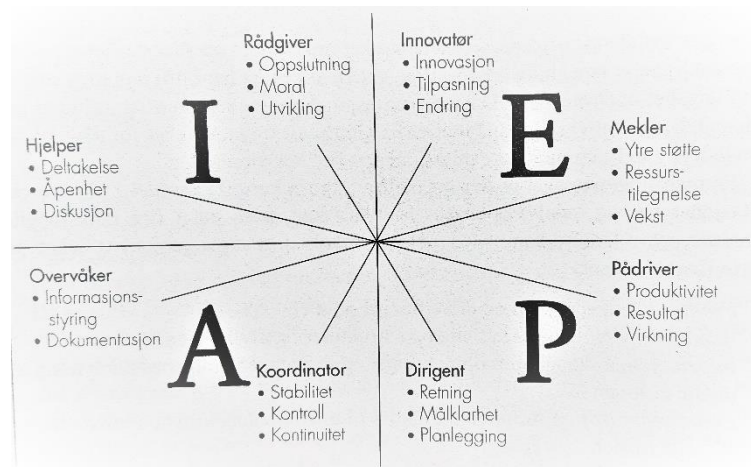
Rådgiver
• Oppslutning
• Moral
• Utvikling

Innovatør
• Innovasjon
• Tilpasning
• Endring

I

E

Hjelper
• Deltakelse
• Åpenhet
• Diskusjon

Mekler
• Ytre støtte
• Ressurstilegnelse
• Vekst

Overvåker
• Informasjonsstyring
• Dokumentasjon

Pådriver
• Produktivitet
• Resultat
• Virkning

A

P

Koordinator
• Stabilitet
• Kontroll
• Kontinuitet

Dirigent
• Retning
• Målklarhet
• Planlegging